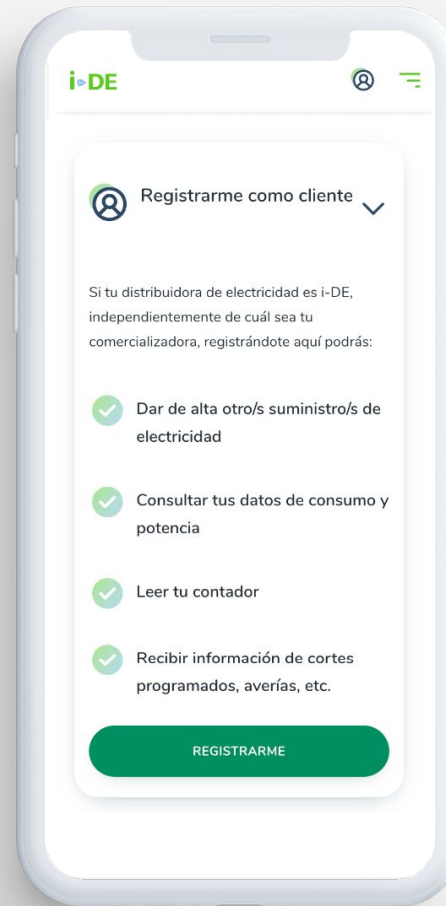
i-DE

Registrarme como cliente

Si tu distribuidora de electricidad es i-DE, independientemente de cuál sea tu comercializadora, registrándote aquí podrás:

Dar de alta otro/s suministro/s de electricidad

Consultar tus datos de consumo y potencia

Leer tu contador

Recibir información de cortes programados, averías, etc.

REGISTRARME